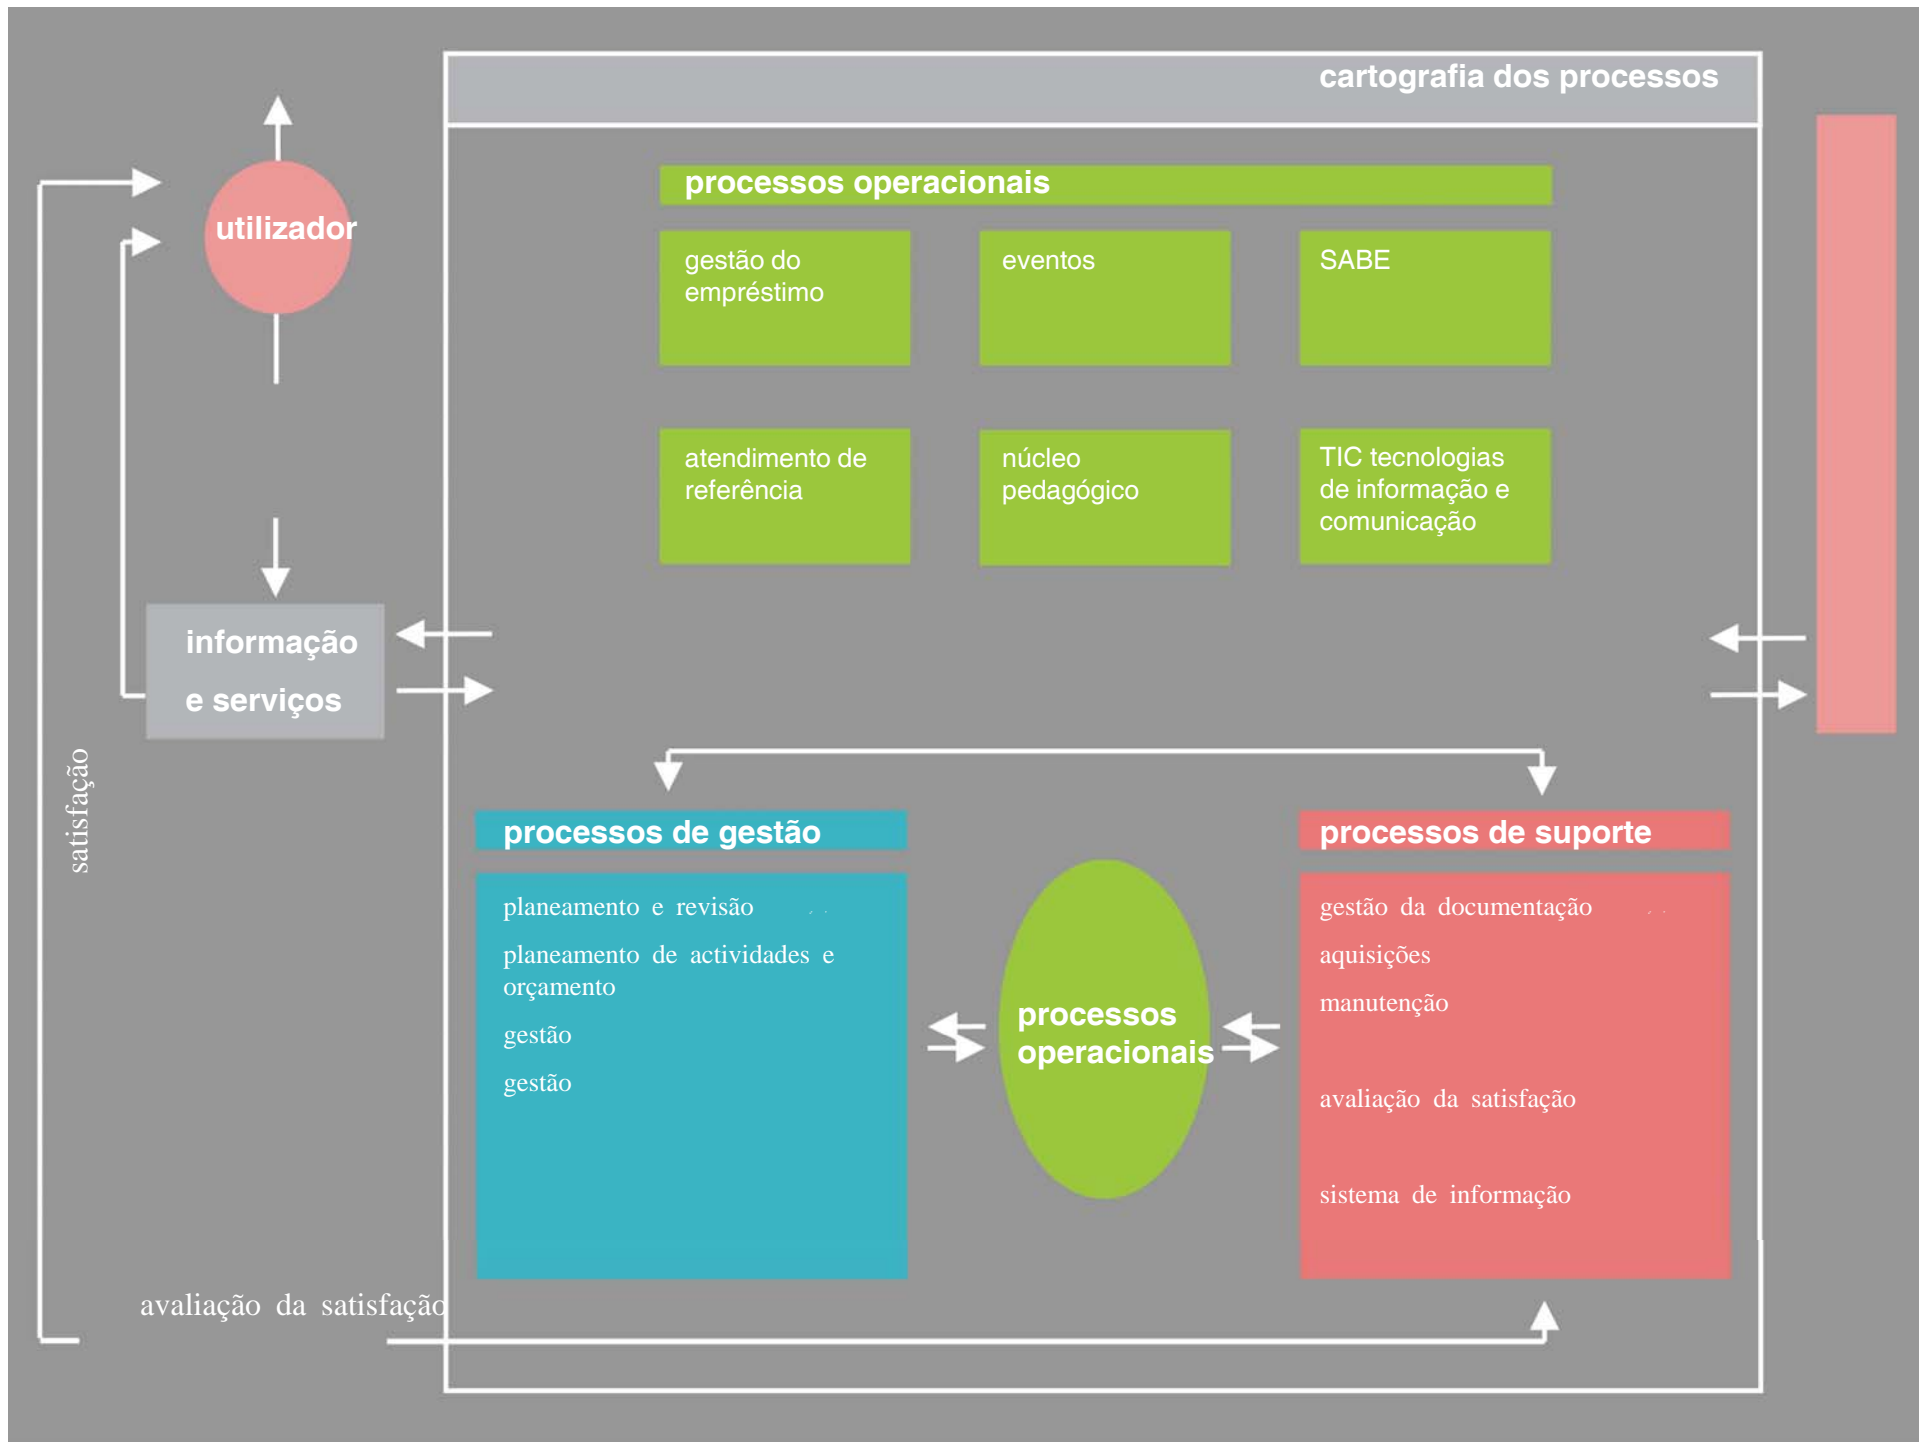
cartografia dos processos

utilizador

processos operacionais

gestão do empréstimo

eventos

SABE

atendimento de referência

núcleo pedagógico

TIC tecnologias de informação e comunicação

informação

e serviços

satisfação

processos de gestão

planeamento e revisão

planeamento de actividades e orçamento

gestão

gestão

processos operacionais

processos de suporte

gestão da documentação

aquisições

manutenção

avaliação da satisfação

sistema de informação

avaliação da satisfação